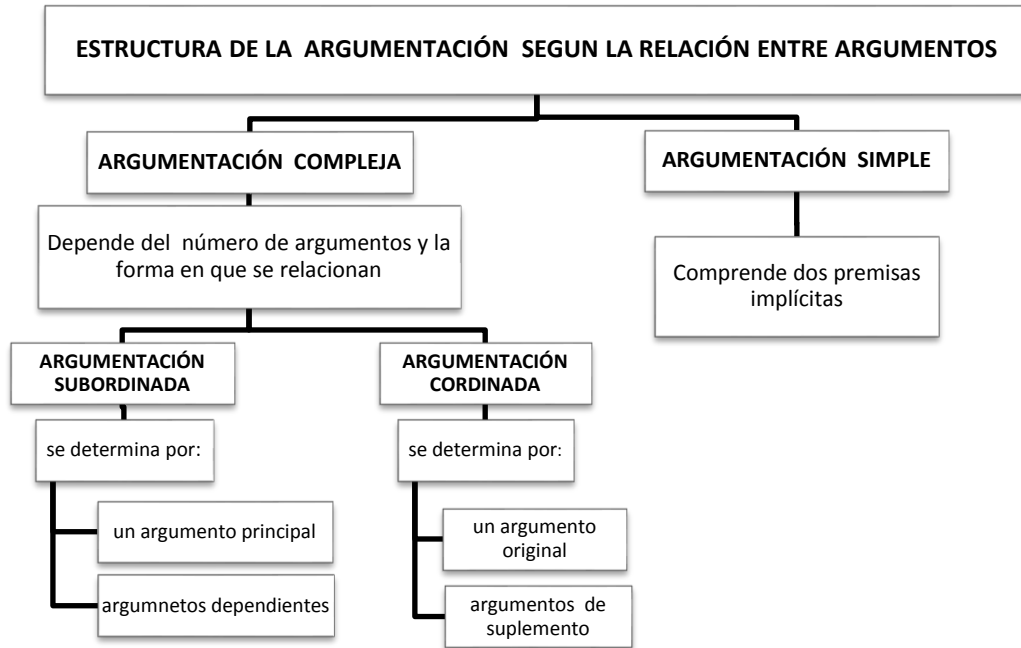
ESTRUCTURA DE LA ARGUMENTACIÓN SEGUN LA RELACIÓN ENTRE ARGUMENTOS

ARGUMENTACIÓN COMPLEJA

Depende del número de argumentos y la forma en que se relacionan

ARGUMENTACIÓN SUBORDINADA

se determina por:

un argumento principal

argumnetos dependientes

ARGUMENTACIÓN CORDINADA

se determina por:

un argumento original

argumentos de suplemento

ARGUMENTACIÓN SIMPLE

Comprende dos premisas implícitas